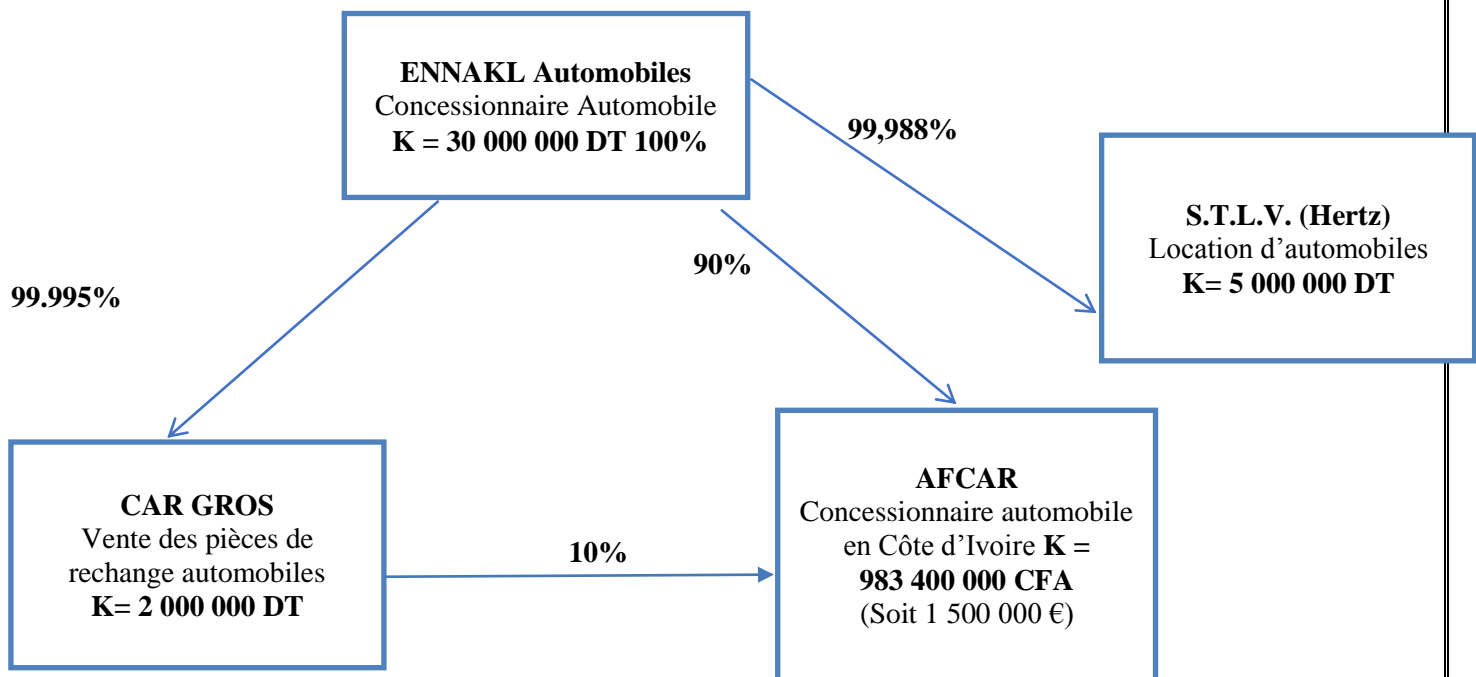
ENNAKL Automobiles
Concessionnaire Automobile
K = 30 000 000 DT 100%

99,988%

S.T.L.V. (Hertz)
Location d'automobiles
K= 5 000 000 DT

99.995%

90%

CAR GROS
Vente des pièces de rechange automobiles
K= 2 000 000 DT

10%

AFCAR
Concessionnaire automobile en Côte d'Ivoire K = 983 400 000 CFA
(Soit 1 500 000 €)